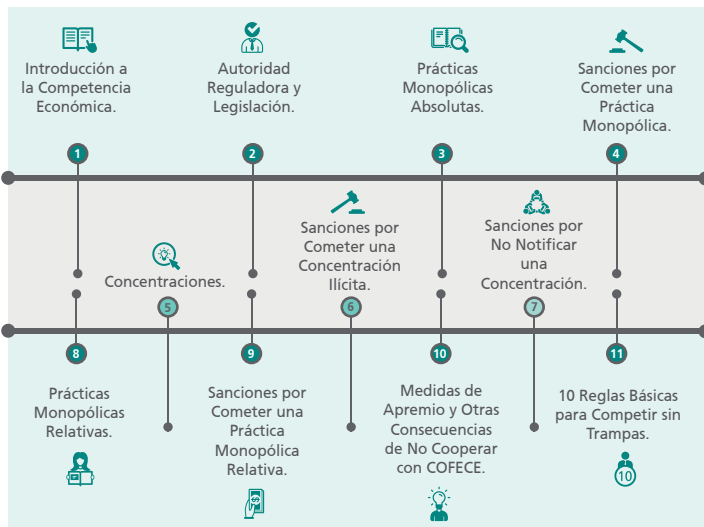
Introducción a la Competencia Económica.

1

Autoridad Reguladora y Legislación.

2

Prácticas Monopólicas Absolutas.

3

Sanciones por Cometer una Práctica Monopólica.

4

Concentraciones.

5

Sanciones por Cometer una Concentración Ilícita.

6

Sanciones por No Notificar una Concentración.

7

8

Prácticas Monopólicas Relativas.

9

Sanciones por Cometer una Práctica Monopólica Relativa.

10

Medidas de Apremio y Otras Consecuencias de No Cooperar con COFECE.

11

10 Reglas Básicas para Competir sin Trampas.

10